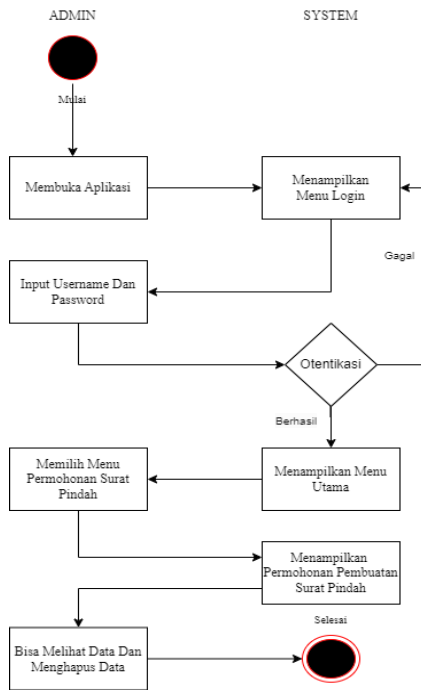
ADMIN

SYSTEM

Mulai

Membuka Aplikasi

Menampilkan Menu Login

Gagal

Input Username Dan Password

Otentikasi

Berhasil

Memilih Menu Permohonan Surat Pindah

Menampilkan Menu Utama

Menampilkan Permohonan Pembuatan Surat Pindah

Selesai

Bisa Melihat Data Dan Menghapus Data